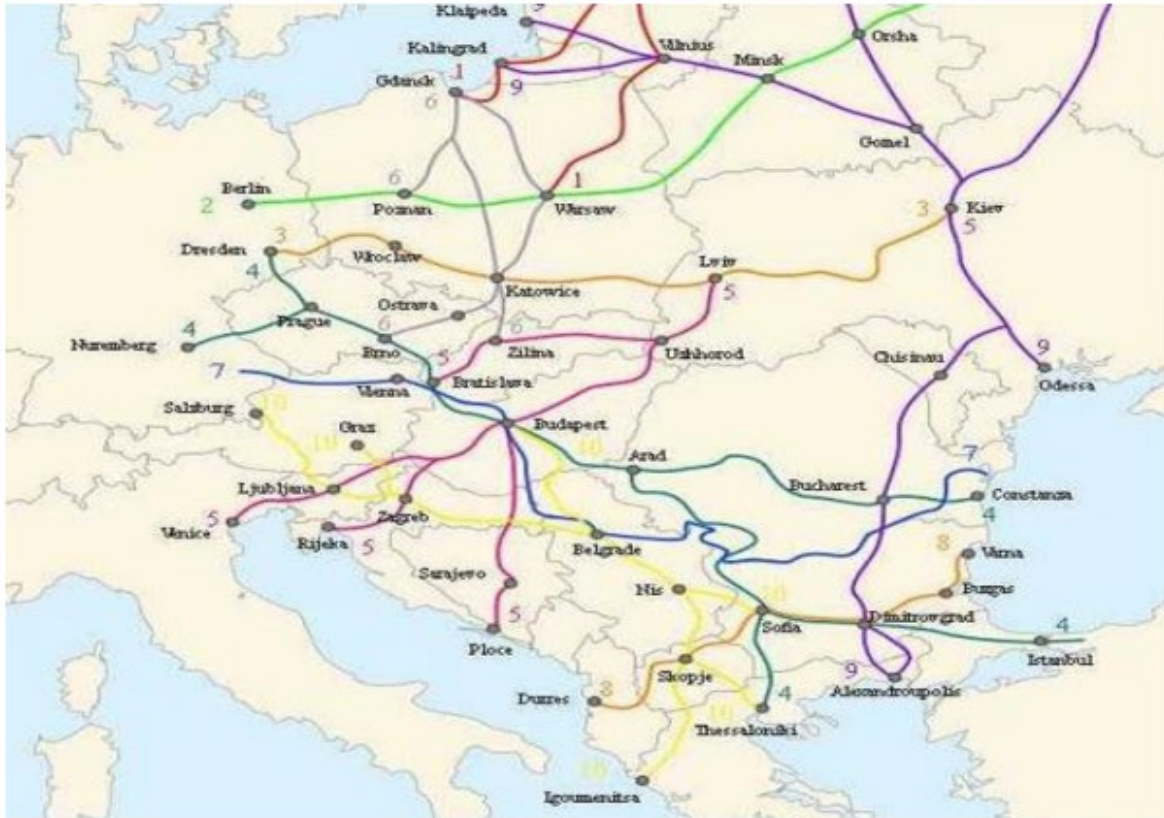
Klaipeda
9
Vilnius
Orsha
Kalingrad
1
Minsk
Gdansk
9
6
Gomel
Berlin
6
1
2
Poznan
Warsaw
Kiev
3
3
Dresden
Wroclaw
5
Lviv
4
Katowice
5
Ostrava
Prague
6
6
4
Nuremberg
Brno
Zilina
Uzhhorod
Chisinau
9
5
7
Vienna
Bratislava
Odessa
Salzburg
10
Budapest
Graz
10
10
Arad
7
Ljubljana
Bucharest
Constanza
5
4
Venice
Zagreb
Rijeka
5
Belgrade
8
Varna
Sarajevo
Nis
10
Burgas
5
Sofia
Dimitrovgrad
4
Ploce
Istanbul
Skopje
9
Durres
8
4
Alexandroupolis
10
Thessaloniki
10
Igoumenitsa